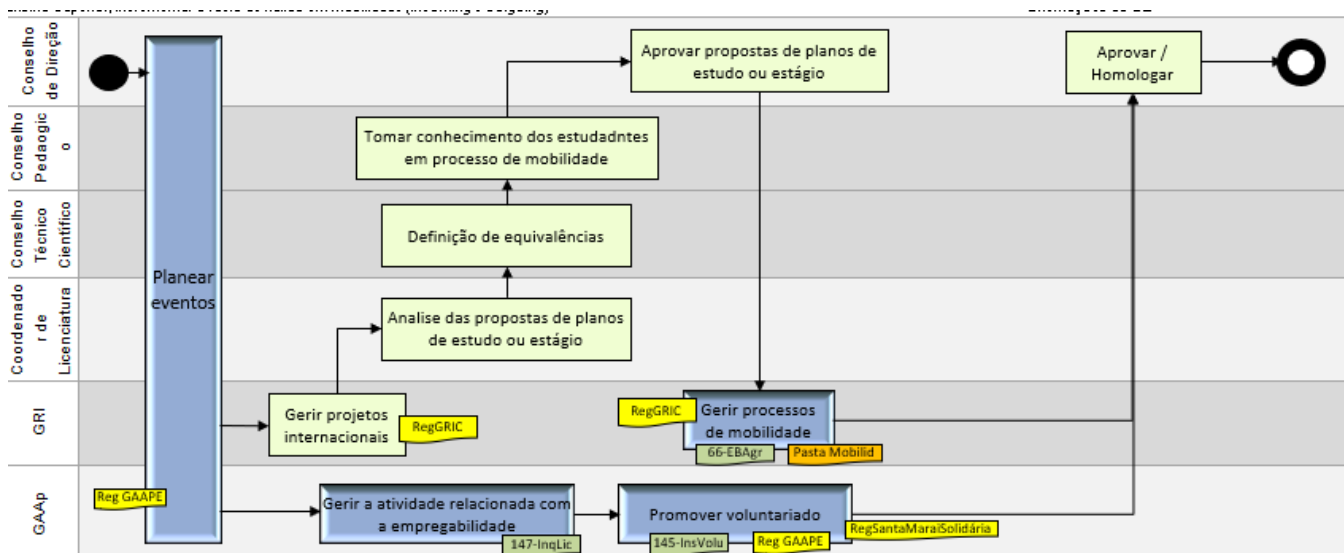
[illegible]

Conselho de Direção

Conselho Pedagogico

Conselho Técnico Científico

Coordenador de Licenciatura

GRI

GAAp

Planear eventos

Reg GAAPE

Gerir projetos internacionais

RegGRIC

Analise das propostas de planos de estudo ou estágio

Definição de equivalências

Tomar conhecimento dos estudadntes em processo de mobilidade

Aprovar propostas de planos de estudo ou estágio

RegGRIC

Gerir processos de mobilidade

66-EBAgr

Pasta Mobilid

Gerir a atividade relacionada com a empregabilidade

147-InqLic

Promover voluntariado

145-InsVolu

Reg GAAPE

RegSantaMaraiSolidária

Aprovar / Homologar